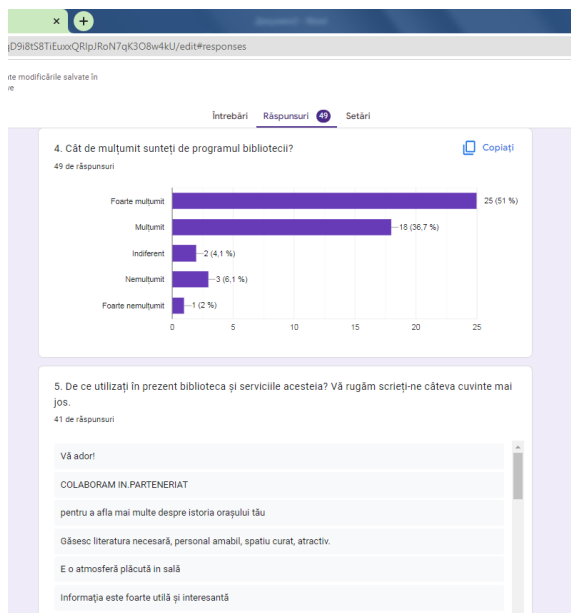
×
+
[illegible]

qD9i8tS8TiEuxxQRIpJRoN7qK3O8w4kU/edit#responses

te modificările salvate în
ve

Întrebări
Răspunsuri 49
Setări

4. Cât de mulțumit sunteți de programul bibliotecii?
49 de răspunsuri

Copiați

Foarte mulțumit — 25 (51 %)
Mulțumit — 18 (36,7 %)
Indiferent — 2 (4,1 %)
Nemulțumit — 3 (6,1 %)
Foarte nemulțumit — 1 (2 %)

0 5 10 15 20 25

5. De ce utilizați în prezent biblioteca și serviciile acesteia? Vă rugăm scrieți-ne câteva cuvinte mai jos.
41 de răspunsuri

Vă ador!

COLABORAM IN.PARTENERIAT

pentru a afla mai multe despre istoria orașului tău

Găsesc literatura necesară, personal amabil, spatiu curat, atractiv.

E o atmosferă plăcută în sală

Informația este foarte utilă și interesantă